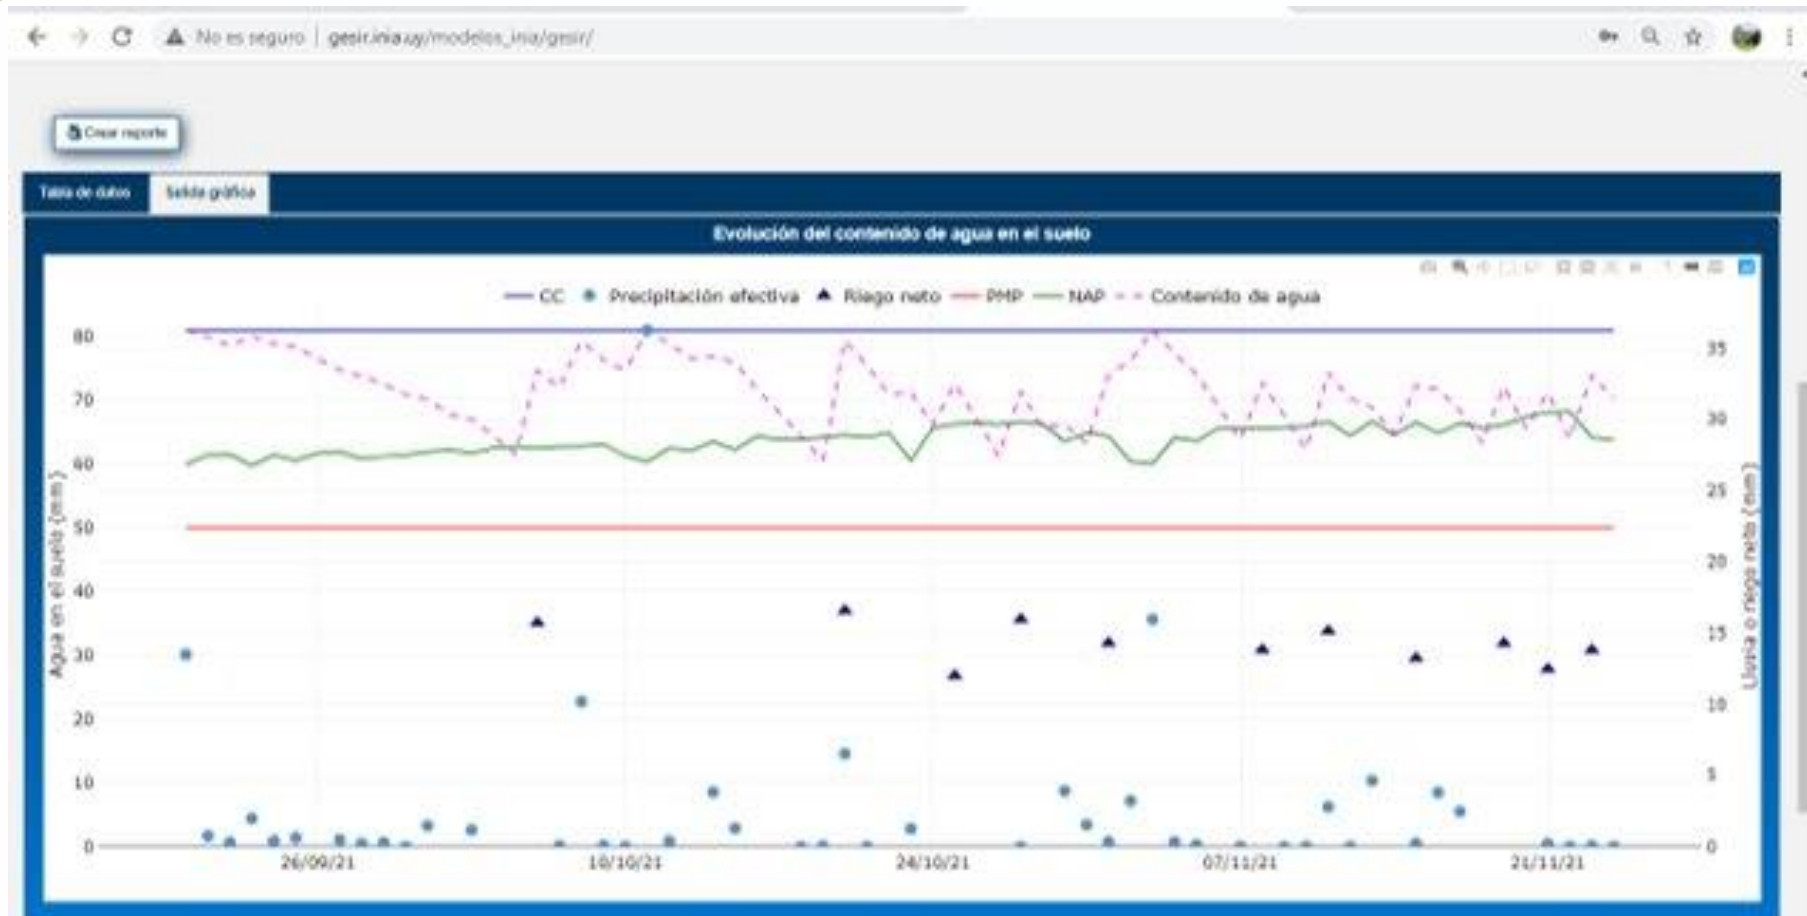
No es seguro | gesir.inia.uy/modelos_inia/gesir/

Crear reporte

Tabla de datos | Salida gráfica

Evolución del contenido de agua en el suelo

CC  Precipitación efectiva  Riego neto  PMP  NAP  Contenido de agua

Agua en el suelo (mm)

80
70
60
50
40
30
20
10
0

Lluvia o riego neto (mm)

35
30
25
20
15
10
5
0

26/09/21  10/10/21  24/10/21  07/11/21  21/11/21